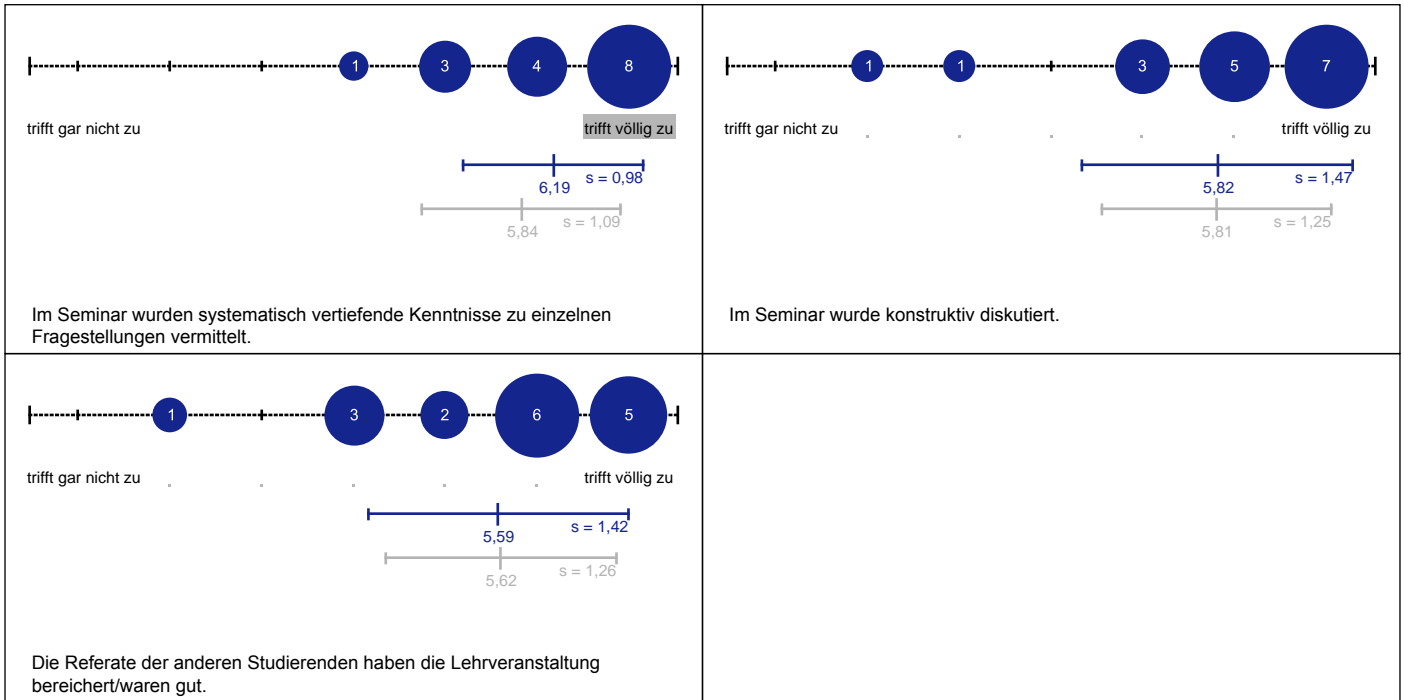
1 3 4 8

trifft gar nicht zu

trifft völlig zu

6,19 s = 0,98

5,84 s = 1,09

Im Seminar wurden systematisch vertiefende Kenntnisse zu einzelnen Fragestellungen vermittelt.

1 1 3 5 7

trifft gar nicht zu

trifft völlig zu

5,82 s = 1,47

5,81 s = 1,25

Im Seminar wurde konstruktiv diskutiert.

1 3 2 6 5

trifft gar nicht zu

trifft völlig zu

5,59 s = 1,42

5,62 s = 1,26

Die Referate der anderen Studierenden haben die Lehrveranstaltung bereichert/waren gut.